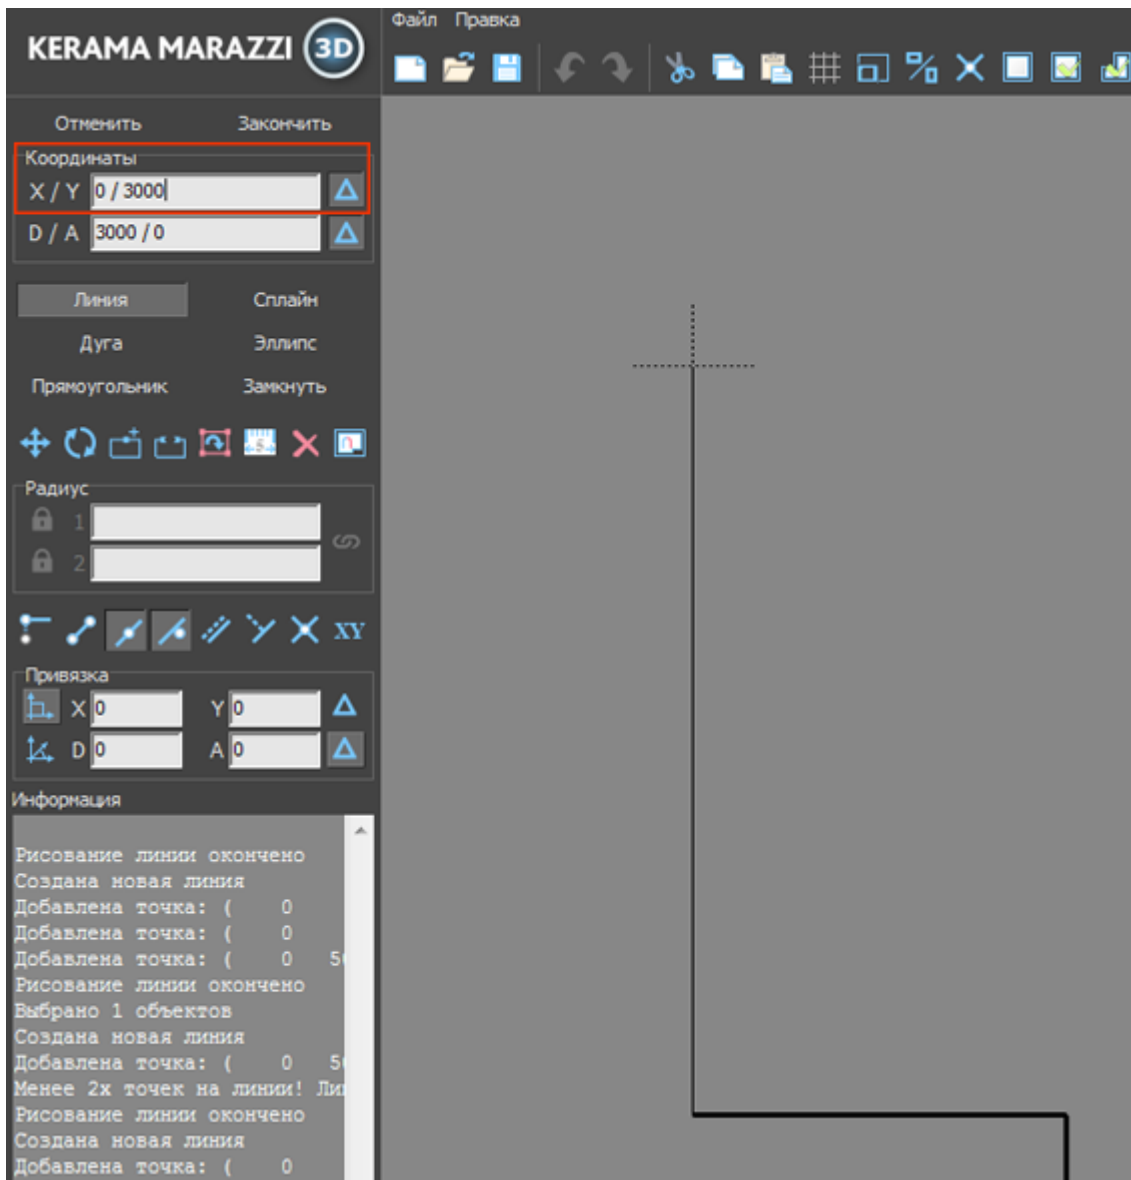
KERAMA MARAZZI 3D

Файл Правка

Отменить Закончить

Координаты
X / Y 0 / 3000
D / A 3000 / 0

Линия Сплайн
Дуга Эллипс
Прямоугольник Замкнуть

Радиус
1
2

XY

Привязка
X 0 Y 0
D 0 A 0

Информация

Рисование линии окончено
Создана новая линия
Добавлена точка: ( 0
Добавлена точка: ( 0
Добавлена точка: ( 0 5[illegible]
Рисование линии окончено
Выбрано 1 объектов
Создана новая линия
Добавлена точка: ( 0 5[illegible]
Менее 2х точек на линии! Ли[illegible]
Рисование линии окончено
Создана новая линия
Добавлена точка: ( 0